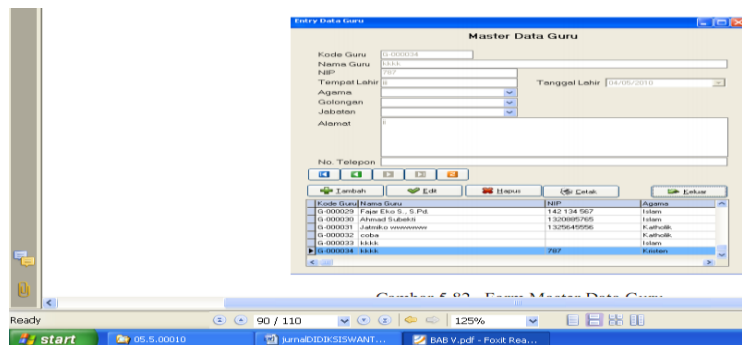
Entry Data Guru

Master Data Guru

Kode Guru G-000034
Nama Guru kkkk
NIP 787
Tempat Lahir ll
Tanggal Lahir 04/05/2010
Agama
Golongan
Jabatan
Alamat ll
No. Telepon

Tambah Edit Hapus Cetak Keluar

| Kode Guru | Nama Guru | NIP | Agama |
|---|---|---|---|
| G-000029 | Fajar Eko S., S.Pd. | 142 134 567 | Islam |
| G-000030 | Ahmad Subekti | 1320885765 | Islam |
| G-000031 | Jatmiko wwwwwww | 1325645556 | Katholik |
| G-000032 | coba | | Katholik |
| G-000033 | kkkk | | Islam |
| G-000034 | kkkk | 787 | Kristen |

Ready 90 / 110 125%

start 05.5.00010 jurnalDIDIKSISWANT... BAB V.pdf - Foxit Rea...